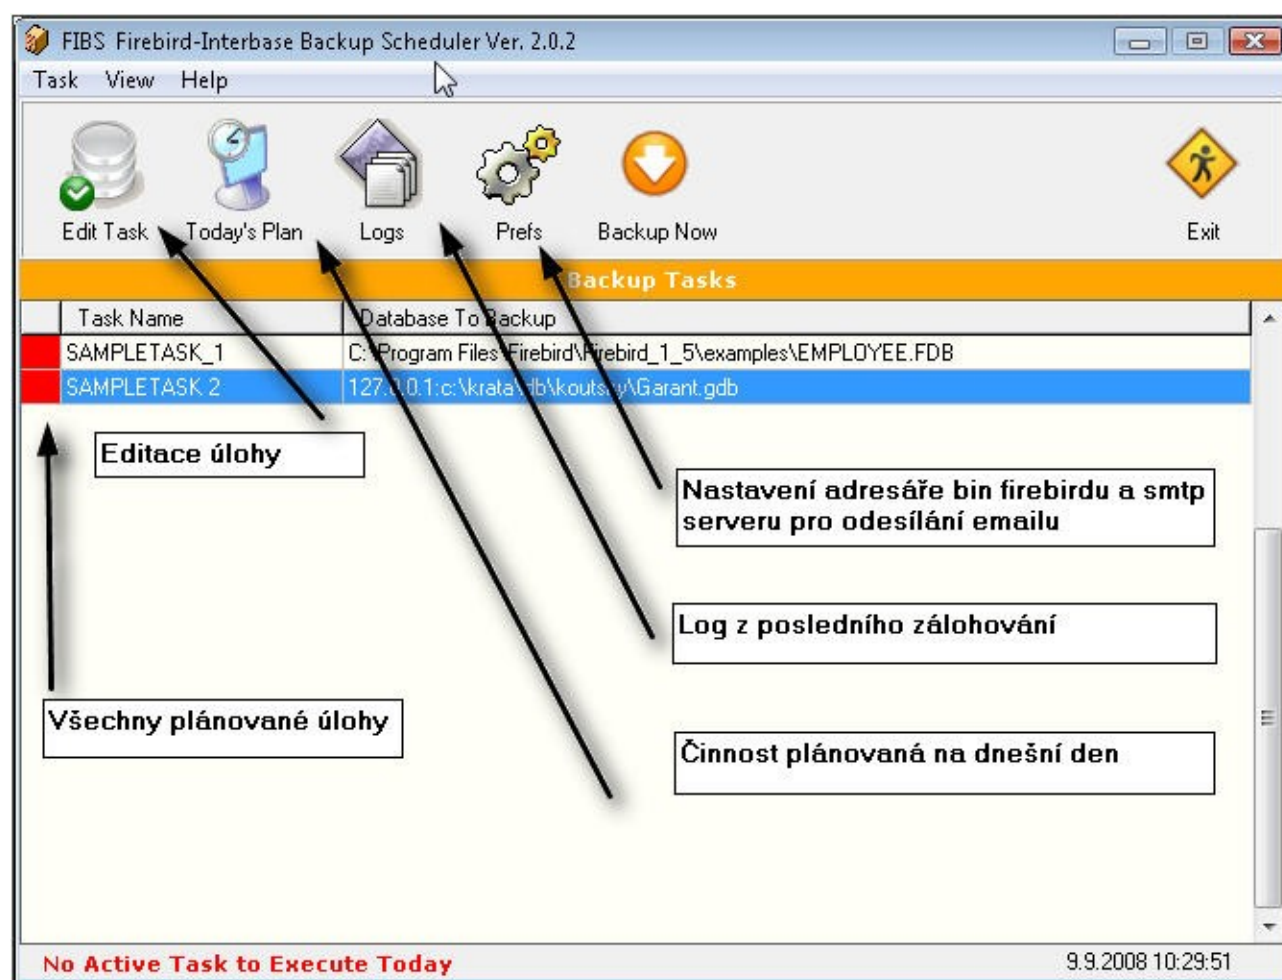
FIBS Firebird-Interbase Backup Scheduler Ver. 2.0.2

Task View Help

Edit Task Today's Plan Logs Prefs Backup Now Exit

Backup Tasks

| | Task Name | Database To Backup |
|---|---|---|
| | SAMPLETASK_1 | C:\Program Files\Firebird\Firebird_1_5\examples\EMPLOYEE.FDB |
| | SAMPLETASK 2 | 127.0.0.1:c:\krata\db\kouts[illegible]\Garant.gdb |

Editace úlohy

Nastavení adresáře bin firebirdu a smtp serveru pro odesílání emailu

Log z posledního zálohování

Všechny plánované úlohy

Činnost plánovaná na dnešní den

No Active Task to Execute Today

9.9.2008 10:29:51